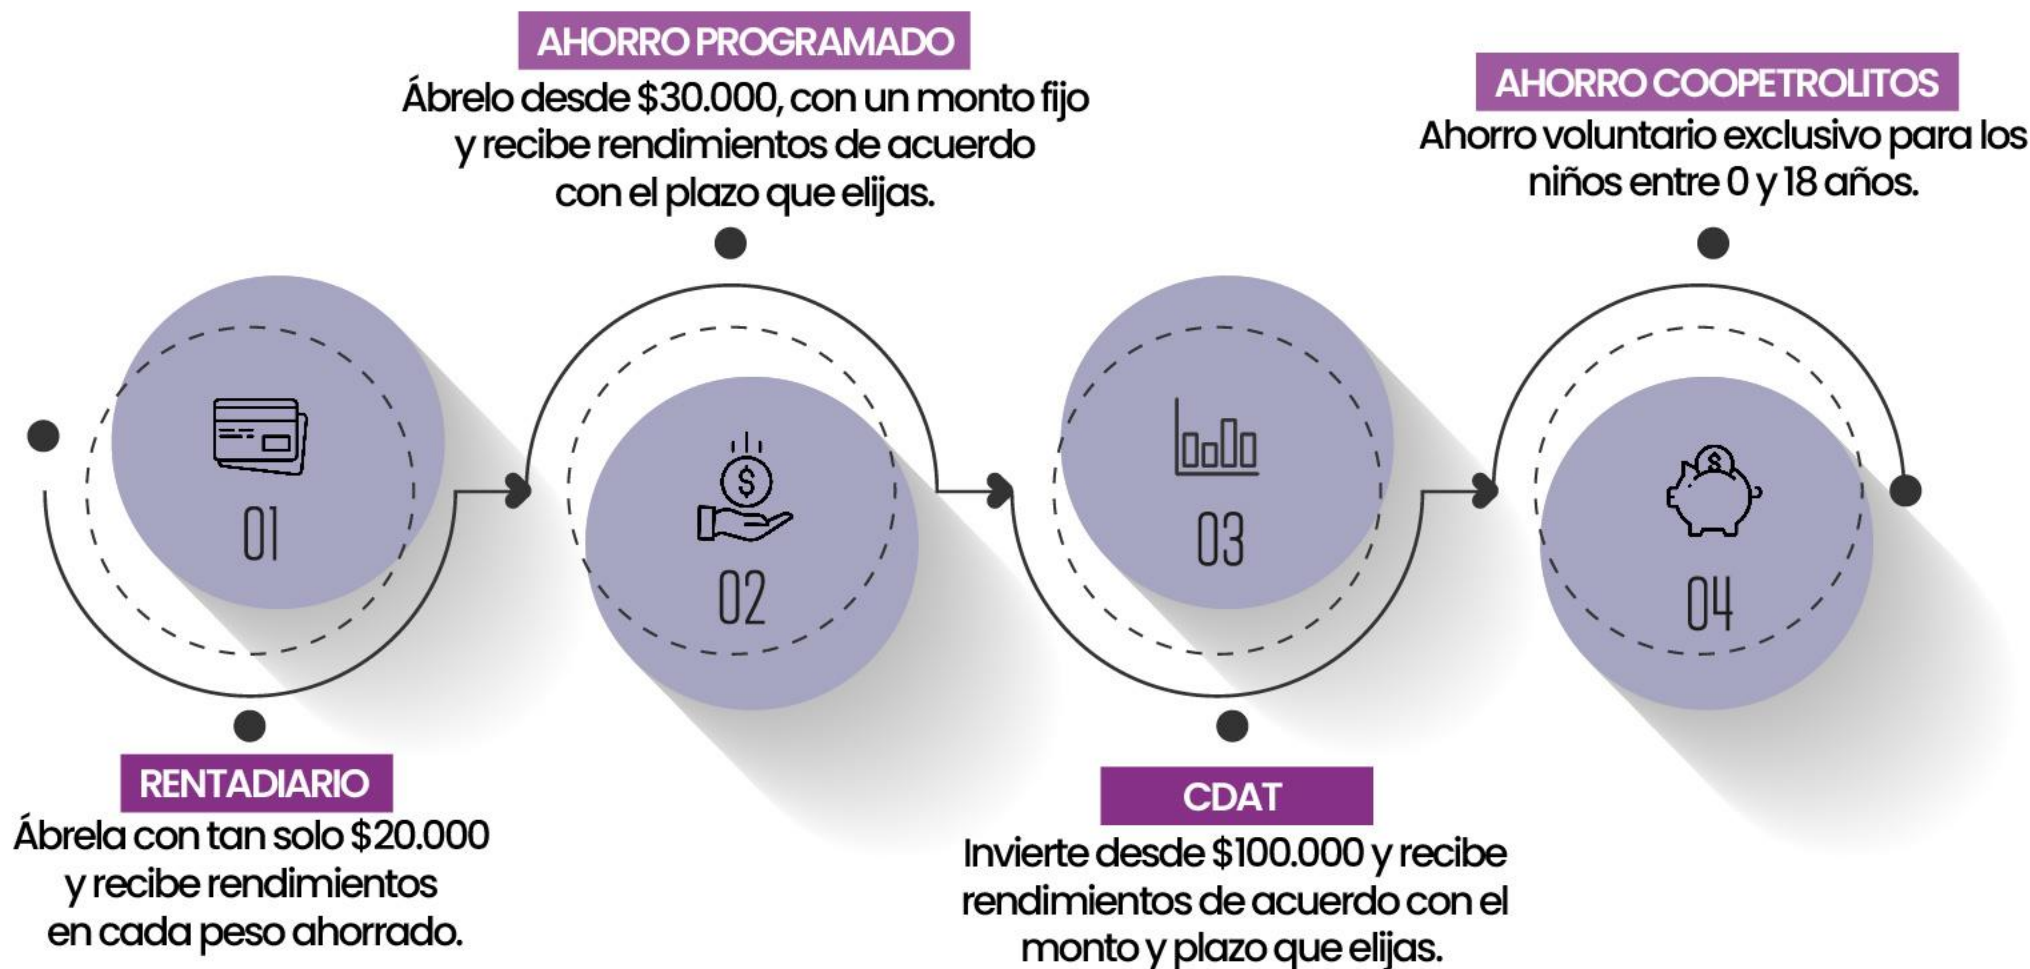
AHORRO PROGRAMADO
Ábrelo desde \$30.000, con un monto fijo y recibe rendimientos de acuerdo con el plazo que elijas.

AHORRO COOPETROLITOS
Ahorro voluntario exclusivo para los niños entre 0 y 18 años.

01

02

$

03

04

$

RENTADIARIO
Ábrela con tan solo \$20.000 y recibe rendimientos en cada peso ahorrado.

CDAT
Invierte desde \$100.000 y recibe rendimientos de acuerdo con el monto y plazo que elijas.